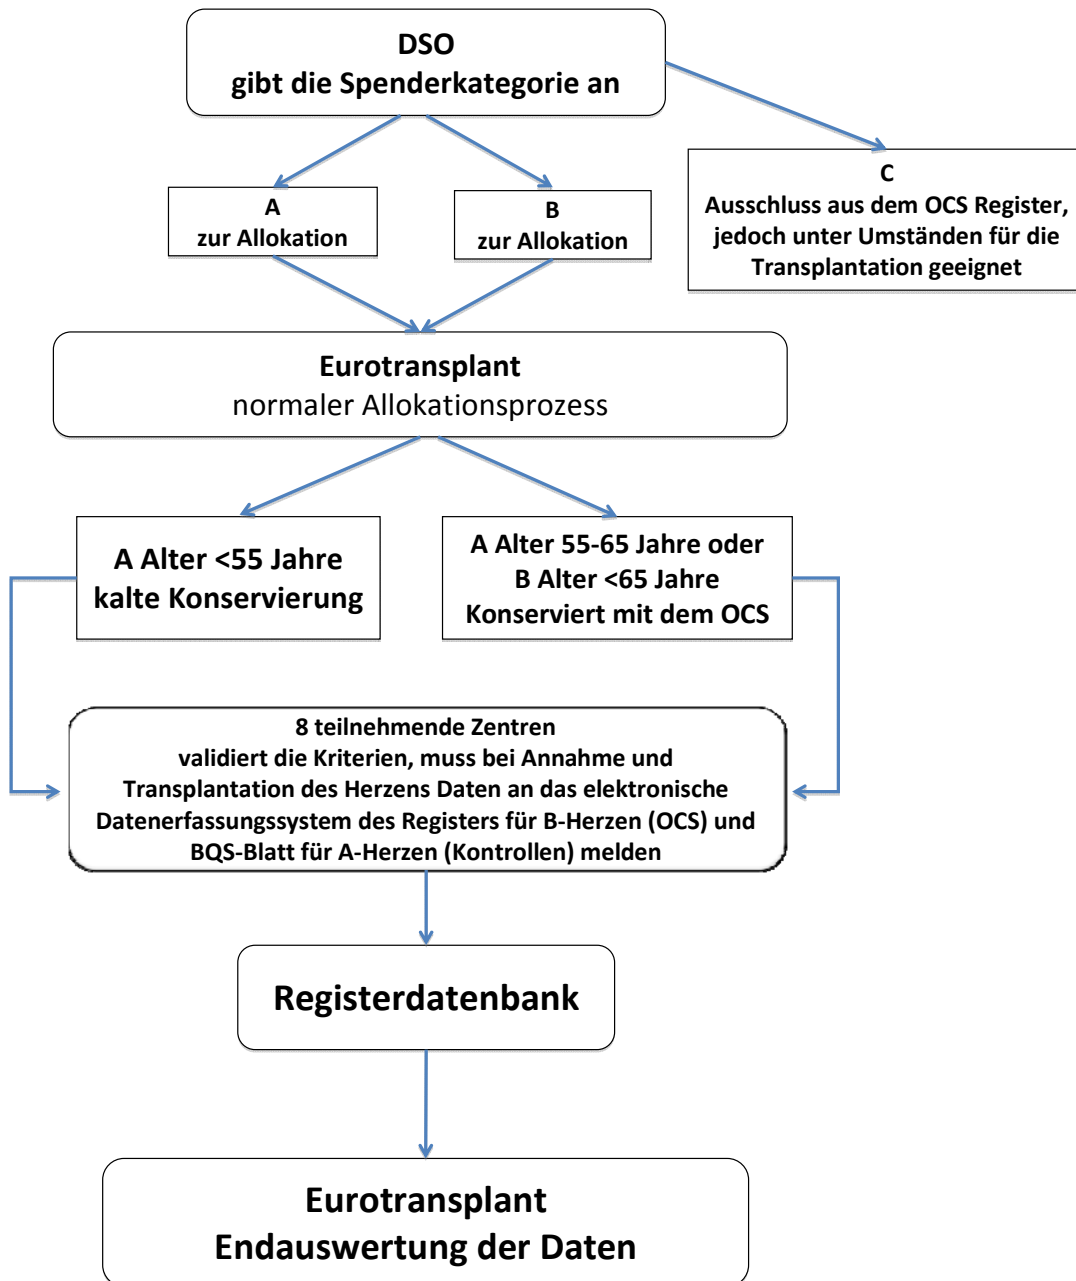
DSO
gibt die Spenderkategorie an

A
zur Allokation

B
zur Allokation

C
Ausschluss aus dem OCS Register, jedoch unter Umständen für die Transplantation geeignet

Eurotransplant
normaler Allokationsprozess

A Alter <55 Jahre
kalte Konservierung

A Alter 55-65 Jahre oder
B Alter <65 Jahre
Konserviert mit dem OCS

8 teilnehmende Zentren
validiert die Kriterien, muss bei Annahme und Transplantation des Herzens Daten an das elektronische Datenerfassungssystem des Registers für B-Herzen (OCS) und BQS-Blatt für A-Herzen (Kontrollen) melden

Registerdatenbank

Eurotransplant
Endauswertung der Daten